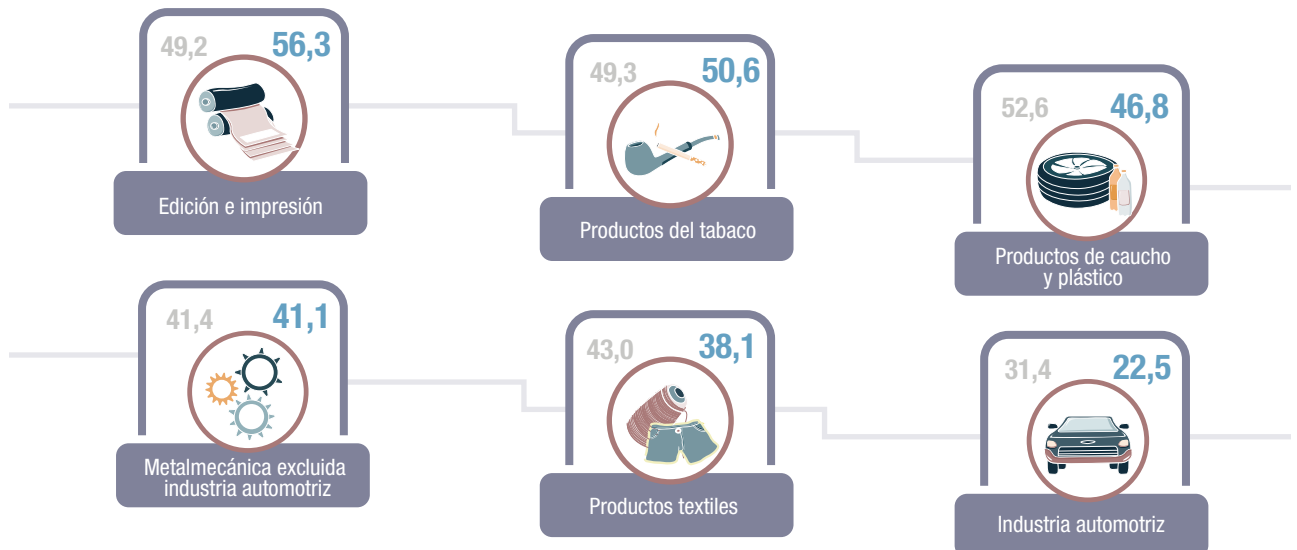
49,2 56,3

Edición e impresión

49,3 50,6

Productos del tabaco

52,6 46,8

Productos de caucho y plástico

41,4 41,1

Metalmecánica excluida industria automotriz

43,0 38,1

Productos textiles

31,4 22,5

Industria automotriz